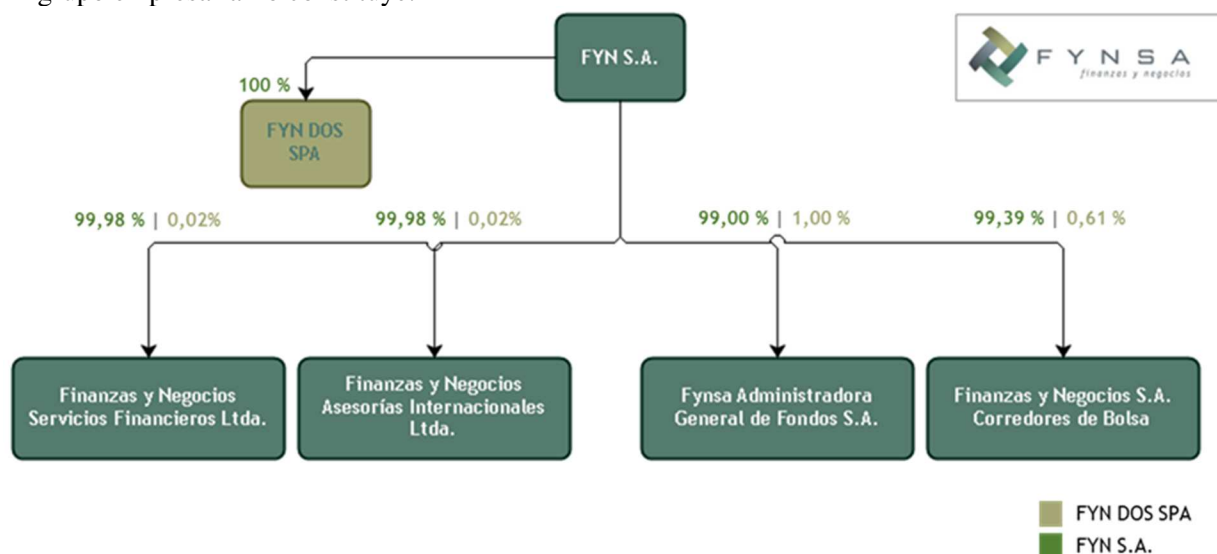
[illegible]

FYN S.A.

F Y N S A
finanzas y negocios

100 %

FYN DOS SPA

99,98 % | 0,02%

99,98 % | 0,02%

99,00 % | 1,00 %

99,39 % | 0,61 %

Finanzas y Negocios Servicios Financieros Ltda.

Finanzas y Negocios Asesorías Internacionales Ltda.

Fynsa Administradora General de Fondos S.A.

Finanzas y Negocios S.A. Corredores de Bolsa

FYN DOS SPA
FYN S.A.